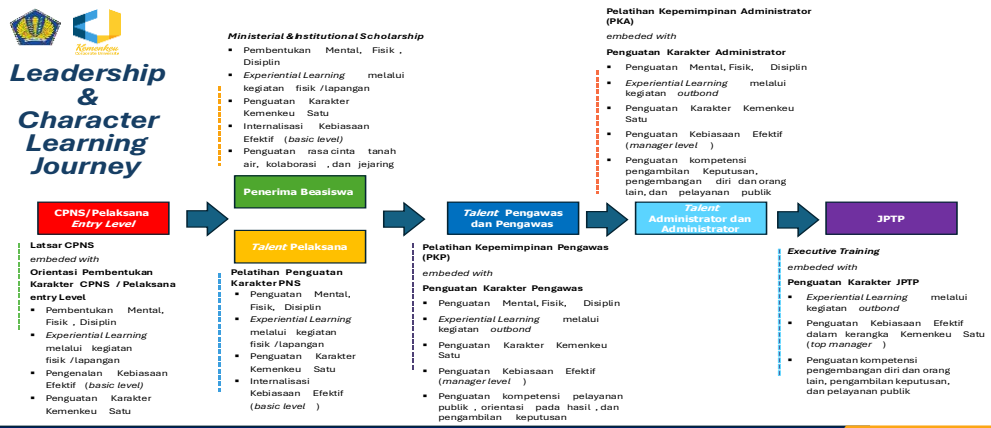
Kemenkeu

Leadership & Character Learning Journey

Ministerial & Institutional Scholarship
- Pembentukan Mental, Fisik, Disiplin
- *Experiential Learning* melalui kegiatan fisik /lapangan
- Penguatan Karakter Kemenkeu Satu
- Internalisasi Kebiasaan Efektif (*basic level*)
- Penguatan rasa cinta tanah air, kolaborasi, dan jejaring

Penerima Beasiswa

CPNS/Pelaksana
*Entry Level*

*Talent* Pelaksana

*Talent* Pengawas dan Pengawas

*Talent* Administrator dan Administrator

JPTP

Pelatihan Kepemimpinan Administrator (PKA)
*embeded with*
Penguatan Karakter Administrator
- Penguatan Mental, Fisik, Disiplin
- *Experiential Learning* melalui kegiatan *outbond*
- Penguatan Karakter Kemenkeu Satu
- Penguatan Kebiasaan Efektif (*manager level*)
- Penguatan kompetensi pengambilan Keputusan, pengembangan diri dan orang lain, dan pelayanan publik

Latsar CPNS
*embeded with*
Orientasi Pembentukan Karakter CPNS / Pelaksana entry Level
- Pembentukan Mental, Fisik, Disiplin
- *Experiential Learning* melalui kegiatan fisik /lapangan
- Pengenalan Kebiasaan Efektif (*basic level*)
- Penguatan Karakter Kemenkeu Satu

Pelatihan Penguatan Karakter PNS
- Penguatan Mental, Fisik, Disiplin
- *Experiential Learning* melalui kegiatan fisik /lapangan
- Penguatan Karakter Kemenkeu Satu
- Internalisasi Kebiasaan Efektif (*basic level*)

Pelatihan Kepemimpinan Pengawas (PKP)
*embeded with*
Penguatan Karakter Pengawas
- Penguatan Mental, Fisik, Disiplin
- *Experiential Learning* melalui kegiatan *outbond*
- Penguatan Karakter Kemenkeu Satu
- Penguatan Kebiasaan Efektif (*manager level*)
- Penguatan kompetensi pelayanan publik, orientasi pada hasil, dan pengambilan keputusan

*Executive Training*
*embeded with*
Penguatan Karakter JPTP
- *Experiential Learning* melalui kegiatan *outbond*
- Penguatan Kebiasaan Efektif dalam kerangka Kemenkeu Satu (*top manager*)
- Penguatan kompetensi pengembangan diri dan orang lain, pengambilan keputusan, dan pelayanan publik